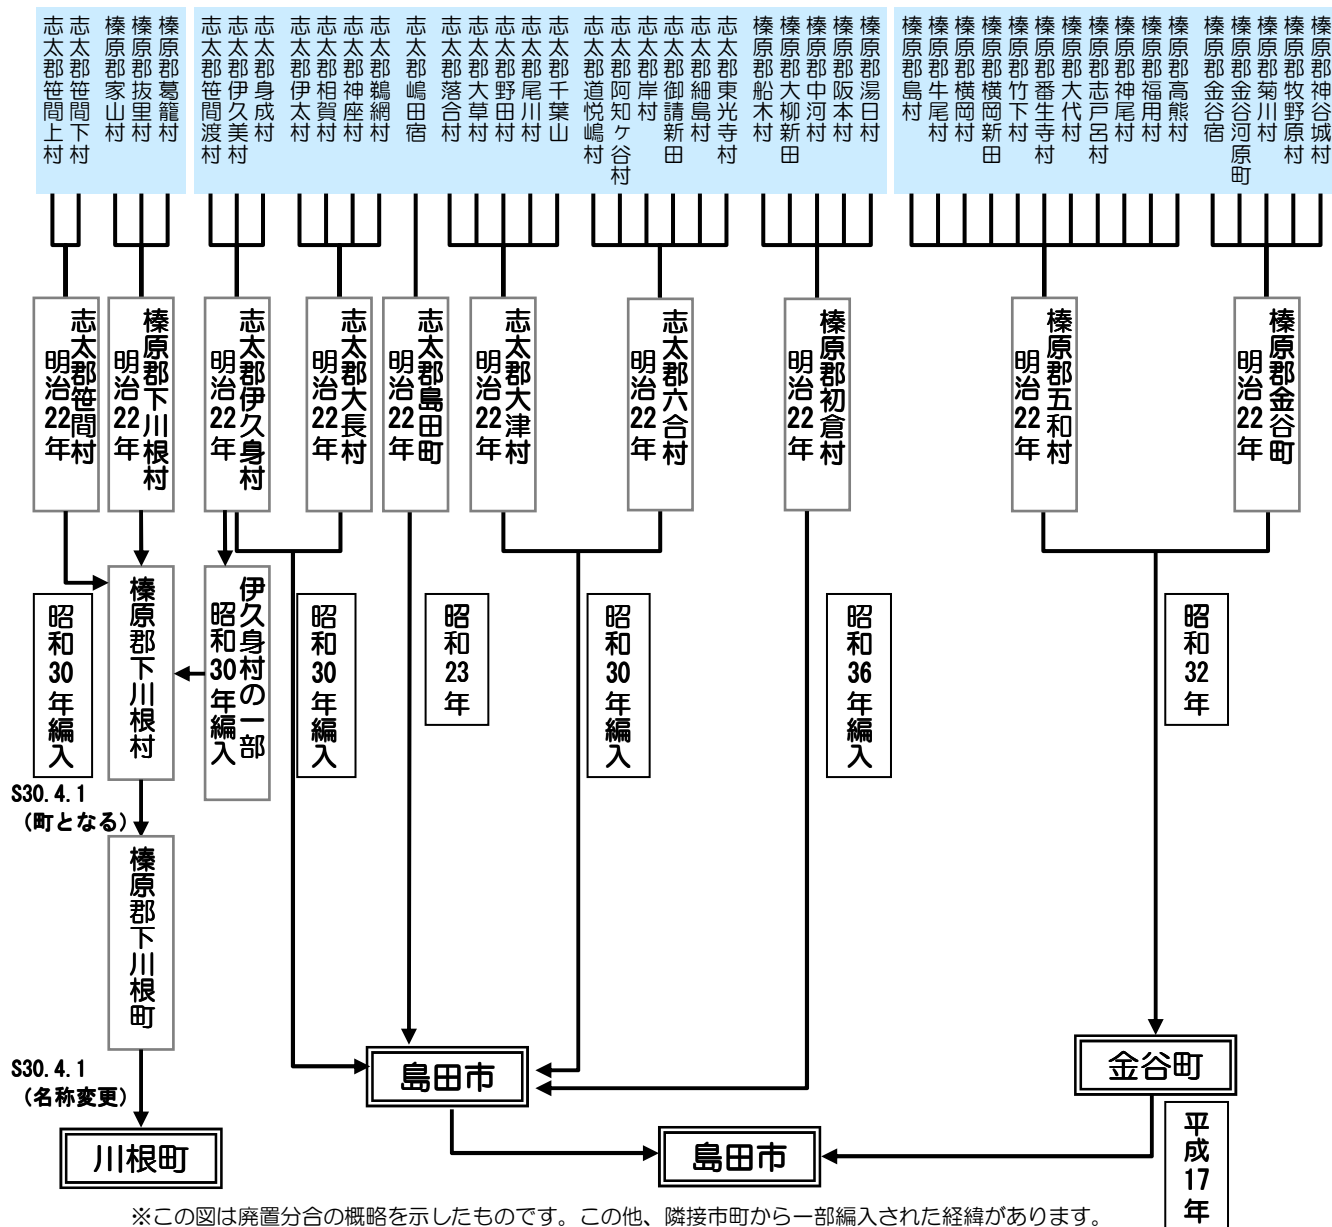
志太郡笹間上村
志太郡笹間下村
榛原郡家山村
榛原郡抜里村
榛原郡葛籠村
志太郡笹間渡村
志太郡伊久美村
志太郡身成村
志太郡伊太村
志太郡相賀村
志太郡神座村
志太郡鵜網村
志太郡嶋田宿
志太郡落合村
志太郡大草村
志太郡野田村
志太郡尾川村
志太郡千葉山
志太郡道悦嶋村
志太郡阿知ヶ谷村
志太郡岸村
志太郡御請新田
志太郡細島村
志太郡東光寺村
榛原郡船木村
榛原郡大柳新田
榛原郡中河村
榛原郡阪本村
榛原郡湯日村
榛原郡島村
榛原郡牛尾村
榛原郡横岡村
榛原郡横岡新田
榛原郡竹下村
榛原郡番生寺村
榛原郡大代村
榛原郡志戸呂村
榛原郡神尾村
榛原郡福用村
榛原郡高熊村
榛原郡金谷宿
榛原郡金谷河原町
榛原郡菊川村
榛原郡牧野原村
榛原郡神谷城村

志太郡笹間村 明治22年
榛原郡下川根村 明治22年
志太郡伊久身村 明治22年
志太郡大長村 明治22年
志太郡島田町 明治22年
志太郡大津村 明治22年
志太郡六合村 明治22年
榛原郡初倉村 明治22年
榛原郡五和村 明治22年
榛原郡金谷町 明治22年

昭和30年編入
榛原郡下川根村
伊久身村の一部 昭和30年編入
昭和30年編入
昭和23年
昭和30年編入
昭和36年編入
昭和32年

S30.4.1 (町となる)
榛原郡下川根町
S30.4.1 (名称変更)
川根町
島田市
金谷町
島田市
平成17年

※この図は廃置分合の概略を示したものです。この他、隣接市町から一部編入された経緯があります。